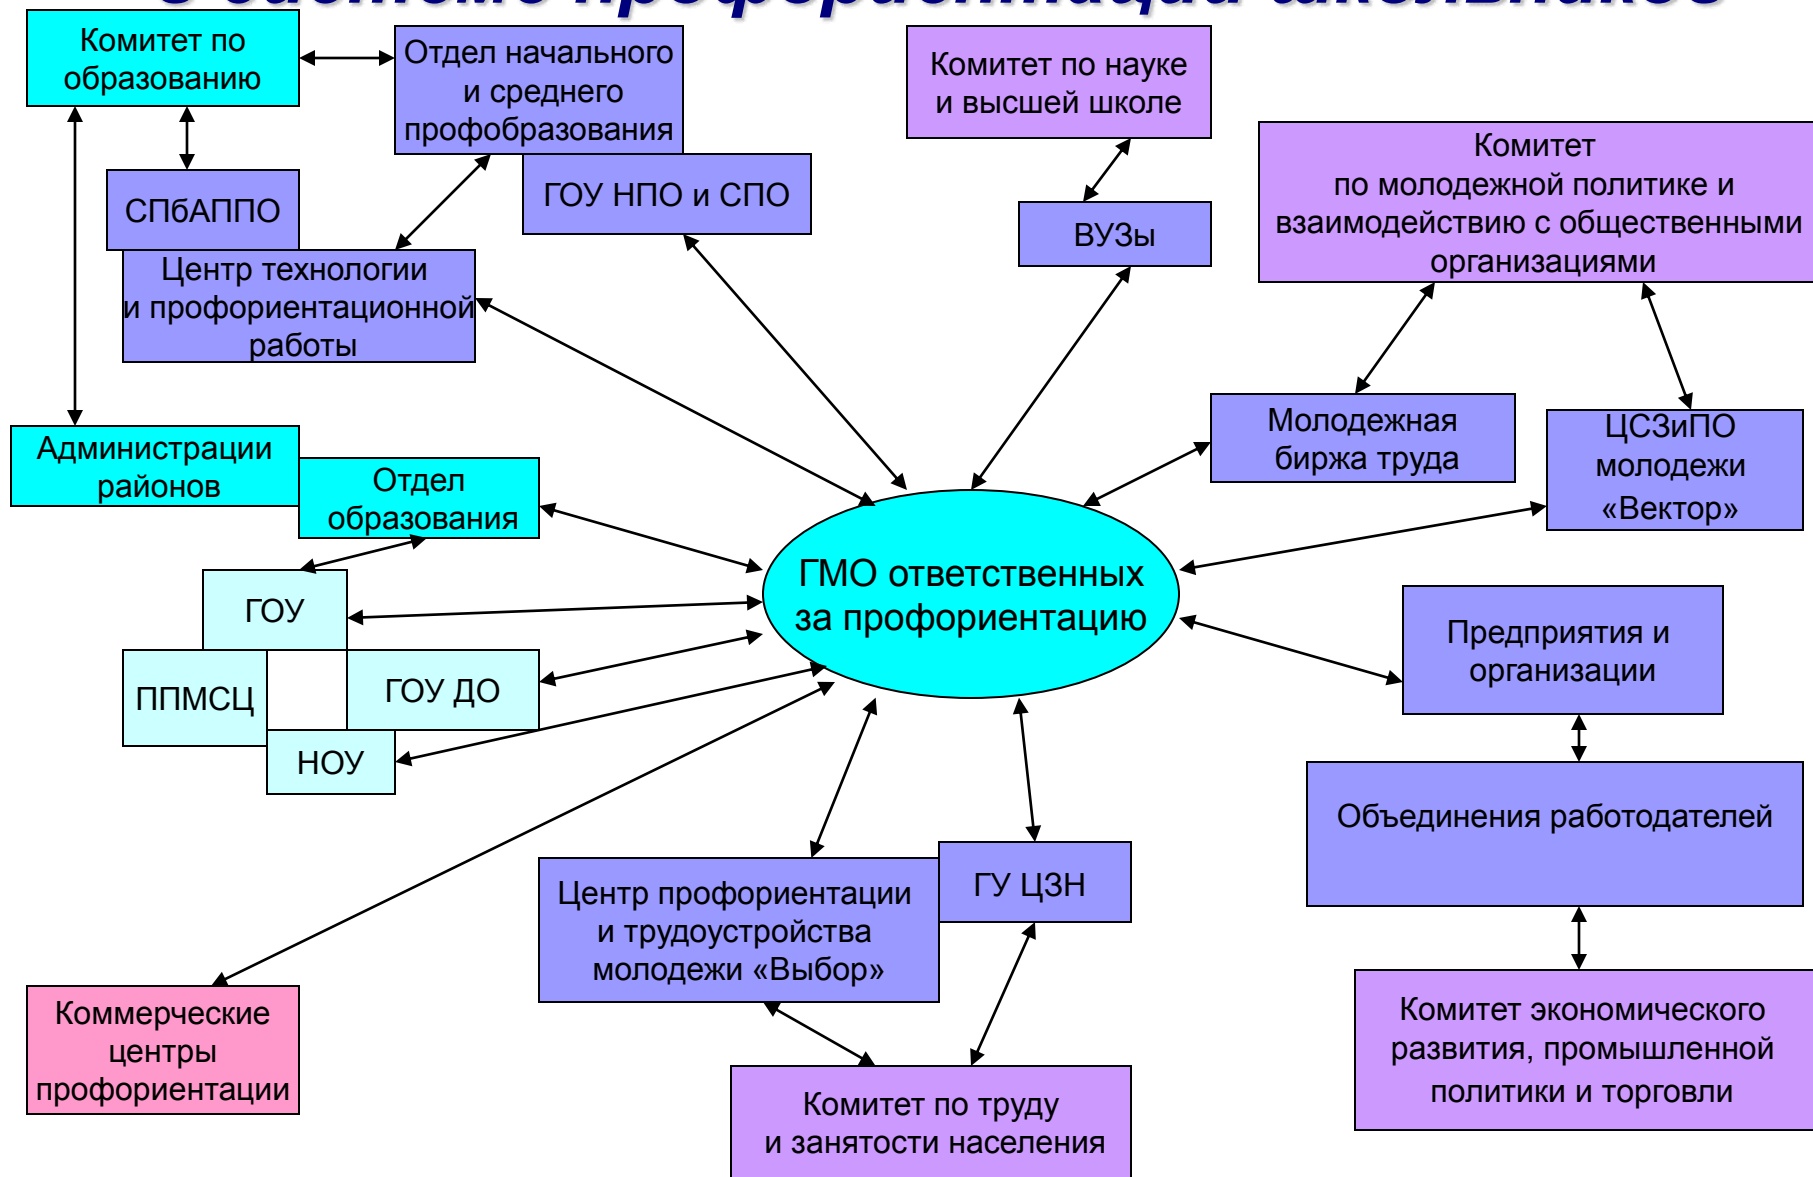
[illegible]

Комитет по образованию

Отдел начального и среднего профобразования

Комитет по науке и высшей школе

ГОУ НПО и СПО

СПбАППО

ВУЗы

Комитет по молодежной политике и взаимодействию с общественными организациями

Центр технологии и профориентационной работы

Молодежная биржа труда

ЦСЗиПО молодежи «Вектор»

Администрации районов

Отдел образования

ГМО ответственных за профориентацию

ГОУ

Предприятия и организации

ППМСЦ

ГОУ ДО

НОУ

Объединения работодателей

ГУ ЦЗН

Центр профориентации и трудоустройства молодежи «Выбор»

Коммерческие центры профориентации

Комитет экономического развития, промышленной политики и торговли

Комитет по труду и занятости населения